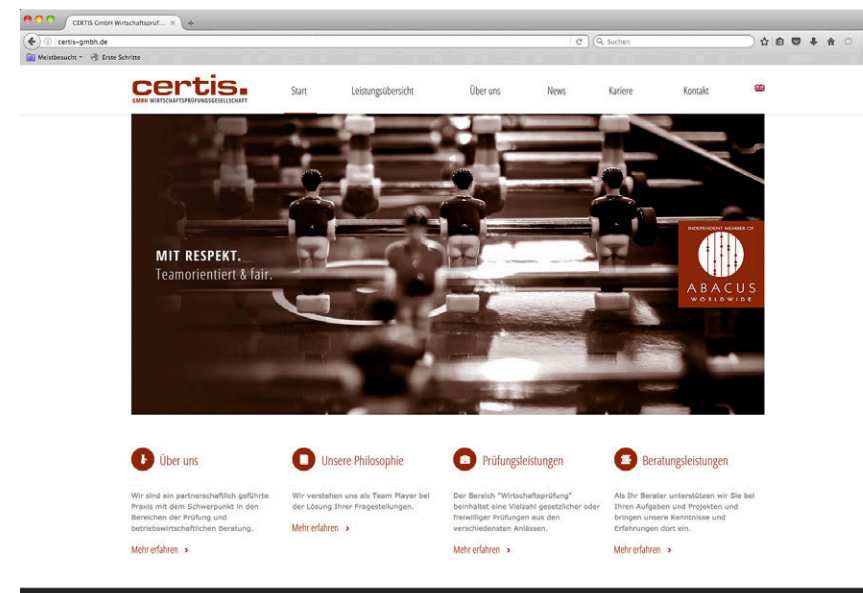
CERTIS GmbH Wirtschaftsprüf... ×

certis-gmbh.de

Suchen

Meistbesucht Erste Schritte

certis.
GMBH WIRTSCHAFTSPRÜFUNGSGESELLSCHAFT

Start Leistungsübersicht Über uns News Kariere Kontakt

MIT RESPEKT.
Teamorientiert & fair.

INDEPENDENT MEMBER OF
ABACUS
WORLDWIDE

Über uns

Wir sind ein partnerschaftlich geführte Praxis mit dem Schwerpunkt in den Bereichen der Prüfung und betriebswirtschaftlichen Beratung.

Mehr erfahren ›

Unsere Philosophie

Wir verstehen uns als Team Player bei der Lösung Ihrer Fragestellungen.

Mehr erfahren ›

Prüfungsleistungen

Der Bereich "Wirtschaftsprüfung" beinhaltet eine Vielzahl gesetzlicher oder freiwilliger Prüfungen aus den verschiedensten Anlässen.

Mehr erfahren ›

Beratungsleistungen

Als Ihr Berater unterstützen wir Sie bei Ihren Aufgaben und Projekten und bringen unsere Kenntnisse und Erfahrungen dort ein.

Mehr erfahren ›